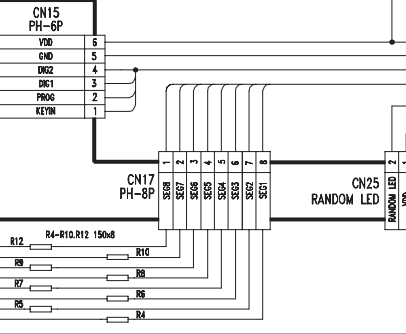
CN15
PH-6P

| VDD | 6 |
|---|---|
| GND | 5 |
| DIG2 | 4 |
| DIG1 | 3 |
| PROG | 2 |
| KEYIN | 1 |

CN17
PH-8P

| 1 | 2 | 3 | 4 | 5 | 6 | 7 | 8 |
|---|---|---|---|---|---|---|---|
| SEG8 | SEG7 | SEG6 | SEG5 | SEG4 | SEG3 | SEG2 | SEG1 |

CN25
RANDOM LED

2
1
RANDOM LED

R12 R4-R10.R12 150x8
R10
R9
R9
R7
R6
R5
R4